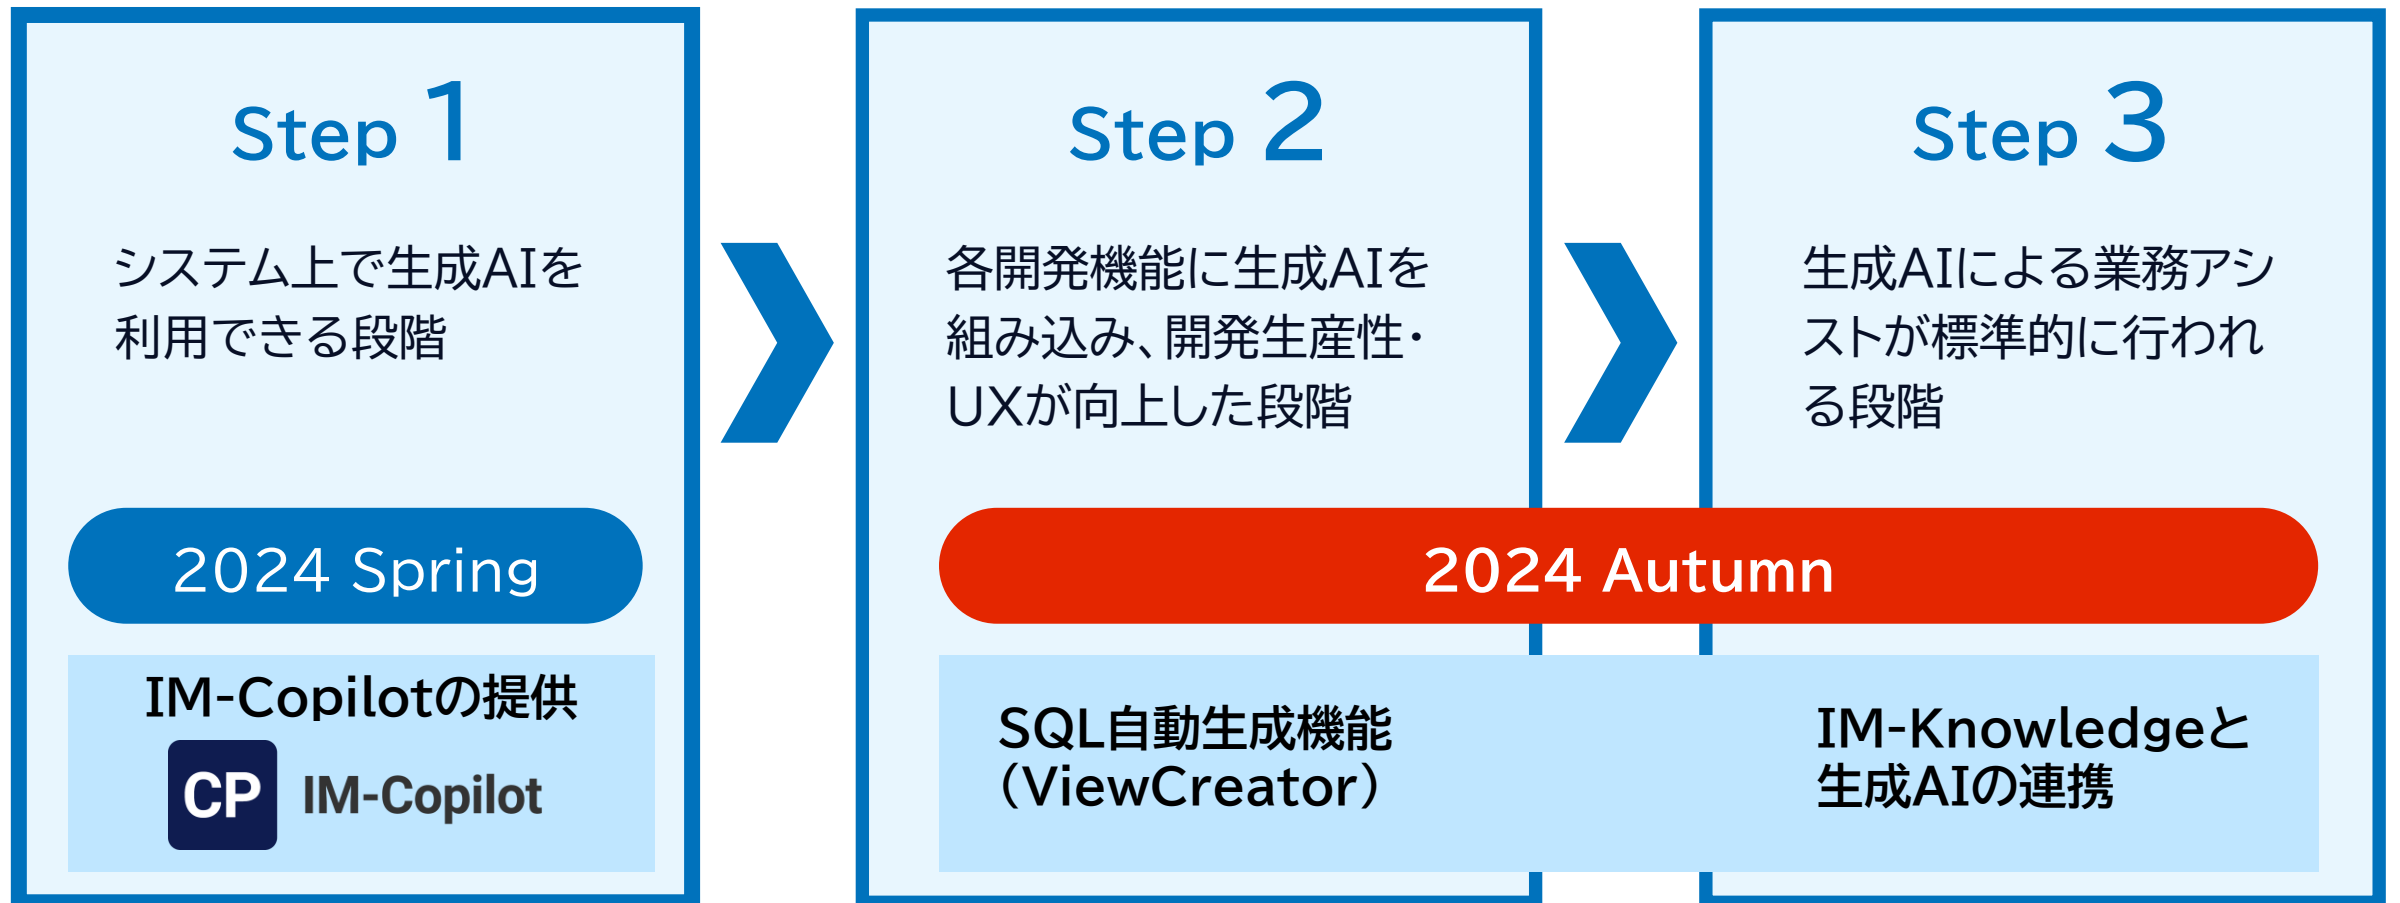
Step 1

システム上で生成AIを利用できる段階

2024 Spring

IM-Copilotの提供

CP IM-Copilot

Step 2

各開発機能に生成AIを組み込み、開発生産性・UXが向上した段階

Step 3

生成AIによる業務アシストが標準的に行われる段階

2024 Autumn

SQL自動生成機能
(ViewCreator)

IM-Knowledgeと
生成AIの連携